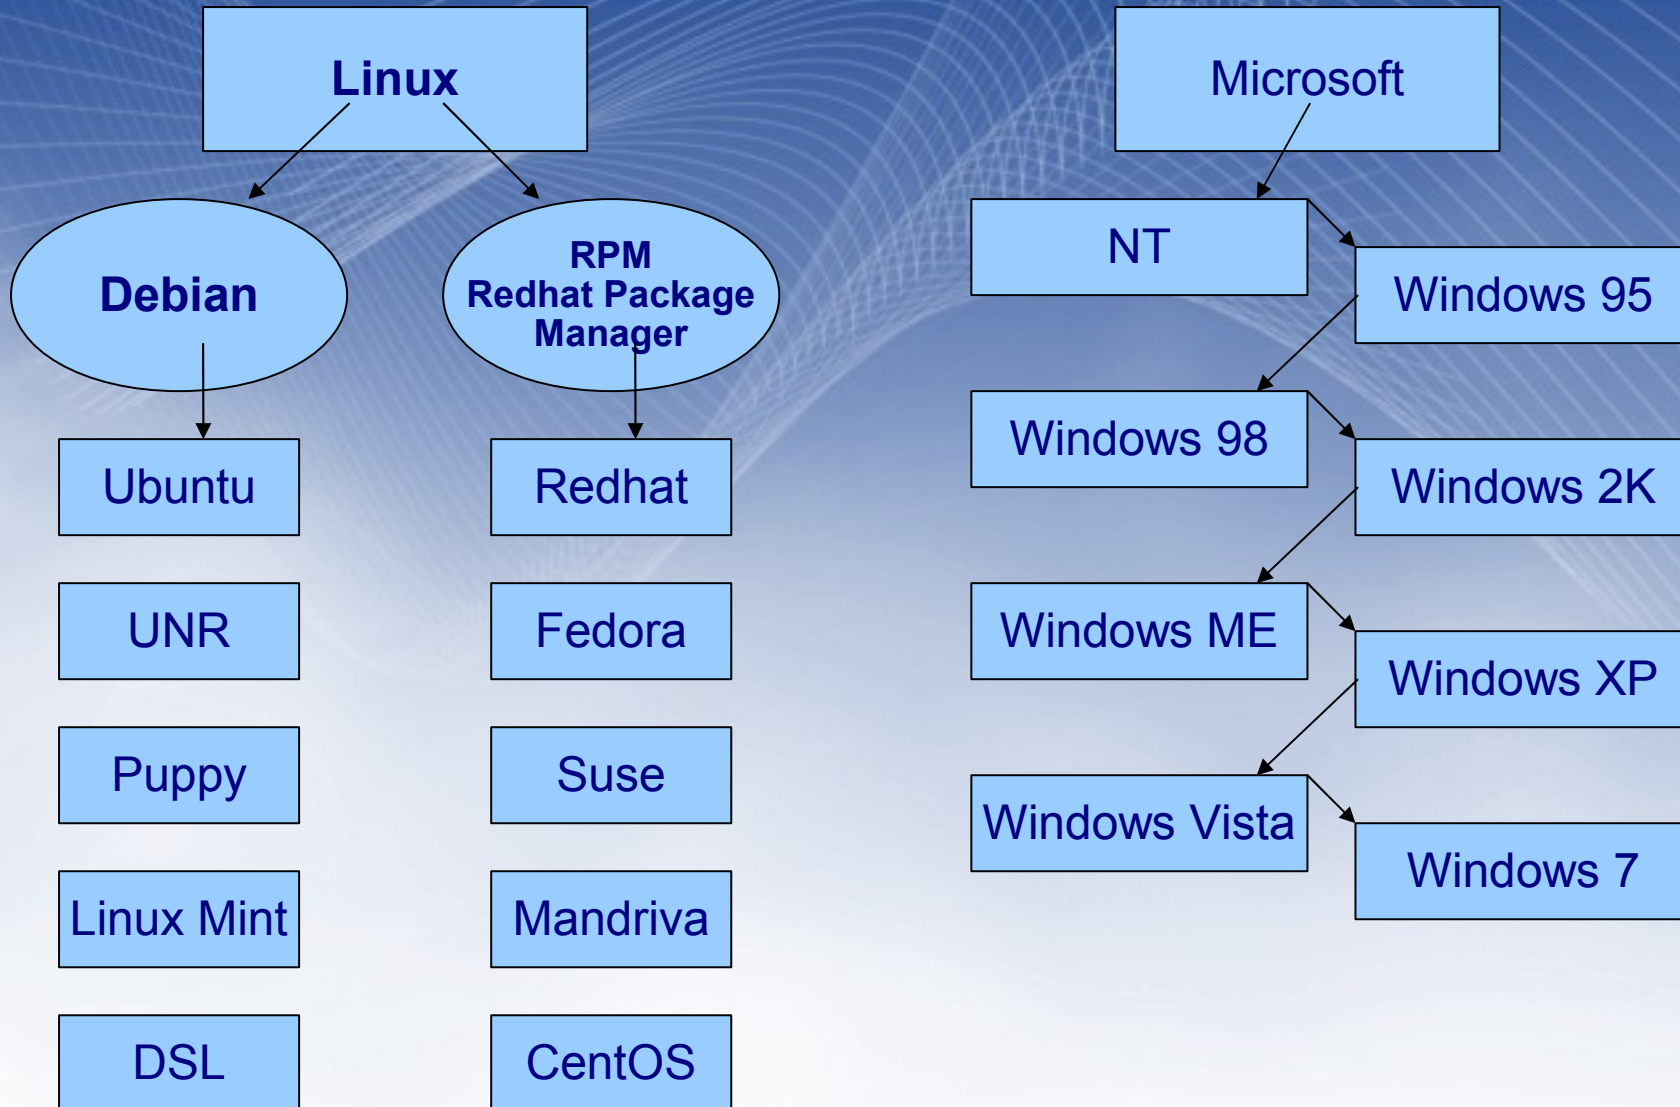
Linux

Debian

RPM
Redhat Package
Manager

Ubuntu

UNR

Puppy

Linux Mint

DSL

Redhat

Fedora

Suse

Mandriva

CentOS

Microsoft

NT

Windows 95

Windows 98

Windows 2K

Windows ME

Windows XP

Windows Vista

Windows 7